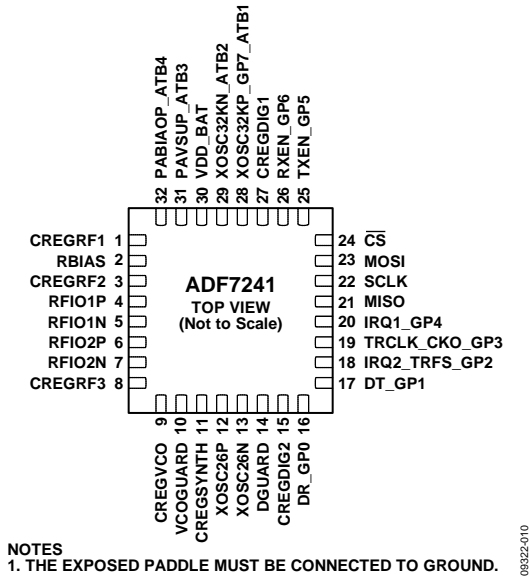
32 PABIAOP_ATB4
31 PAVSUP_ATB3
30 VDD_BAT
29 XOSC32KN_ATB2
28 XOSC32KP_GP7_ATB1
27 CREGDIG1
26 RXEN_GP6
25 TXEN_GP5

CREGRF1 1
RBIAS 2
CREGRF2 3
RFIO1P 4
RFIO1N 5
RFIO2P 6
RFIO2N 7
CREGRF3 8

ADF7241
TOP VIEW
(Not to Scale)

24 $\overline{CS}$
23 MOSI
22 SCLK
21 MISO
20 IRQ1_GP4
19 TRCLK_CKO_GP3
18 IRQ2_TRFS_GP2
17 DT_GP1

CREGVCO 9
VCOGUARD 10
CREGSYNTH 11
XOSC26P 12
XOSC26N 13
DGUARD 14
CREGDIG2 15
DR_GP0 16

NOTES
1. THE EXPOSED PADDLE MUST BE CONNECTED TO GROUND.

09322-010